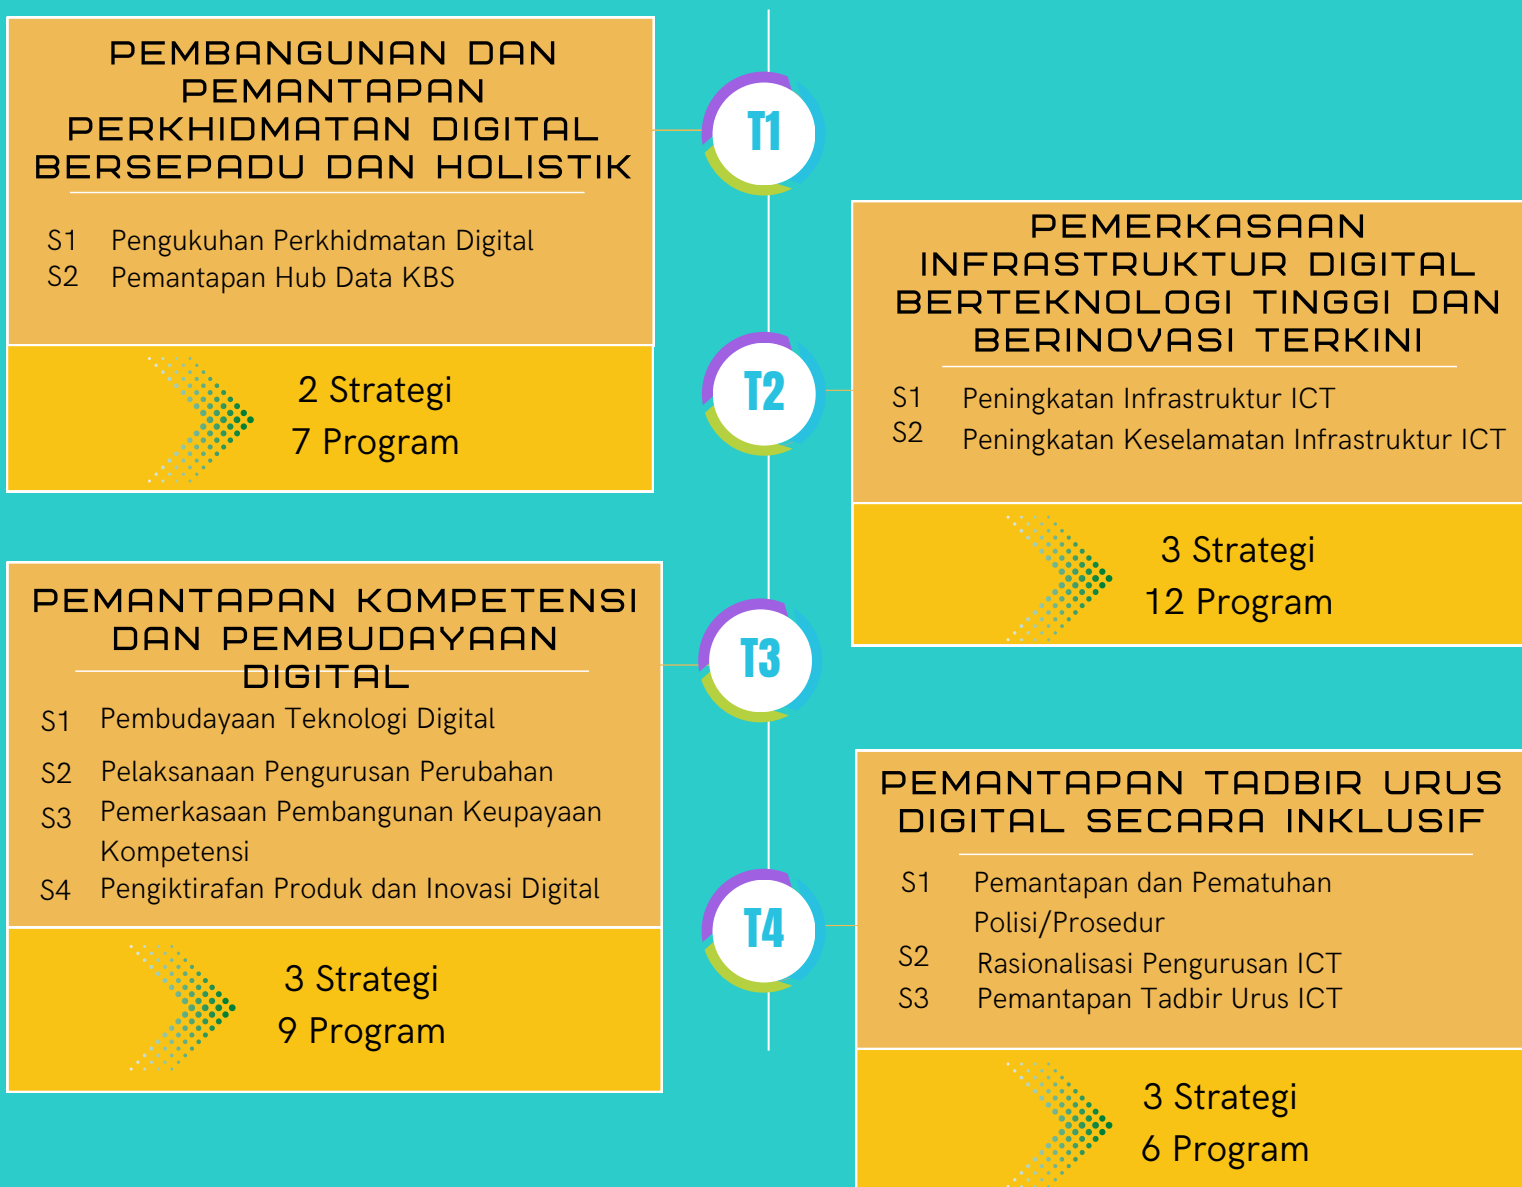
T1

PEMBANGUNAN DAN PEMANTAPAN PERKHIDMATAN DIGITAL BERSEPADU DAN HOLISTIK

S1 Pengukuhan Perkhidmatan Digital
S2 Pemantapan Hub Data KBS

2 Strategi
7 Program

T2

PEMERKASAAN INFRASTRUKTUR DIGITAL BERTEKNOLOGI TINGGI DAN BERINOVASI TERKINI

S1 Peningkatan Infrastruktur ICT
S2 Peningkatan Keselamatan Infrastruktur ICT

3 Strategi
12 Program

T3

PEMANTAPAN KOMPETENSI DAN PEMBUDAYAAN DIGITAL

S1 Pembudayaan Teknologi Digital
S2 Pelaksanaan Pengurusan Perubahan
S3 Pemerkasaan Pembangunan Keupayaan Kompetensi
S4 Pengiktirafan Produk dan Inovasi Digital

3 Strategi
9 Program

T4

PEMANTAPAN TADBIR URUS DIGITAL SECARA INKLUSIF

S1 Pemantapan dan Pematuhan Polisi/Prosedur
S2 Rasionalisasi Pengurusan ICT
S3 Pemantapan Tadbir Urus ICT

3 Strategi
6 Program